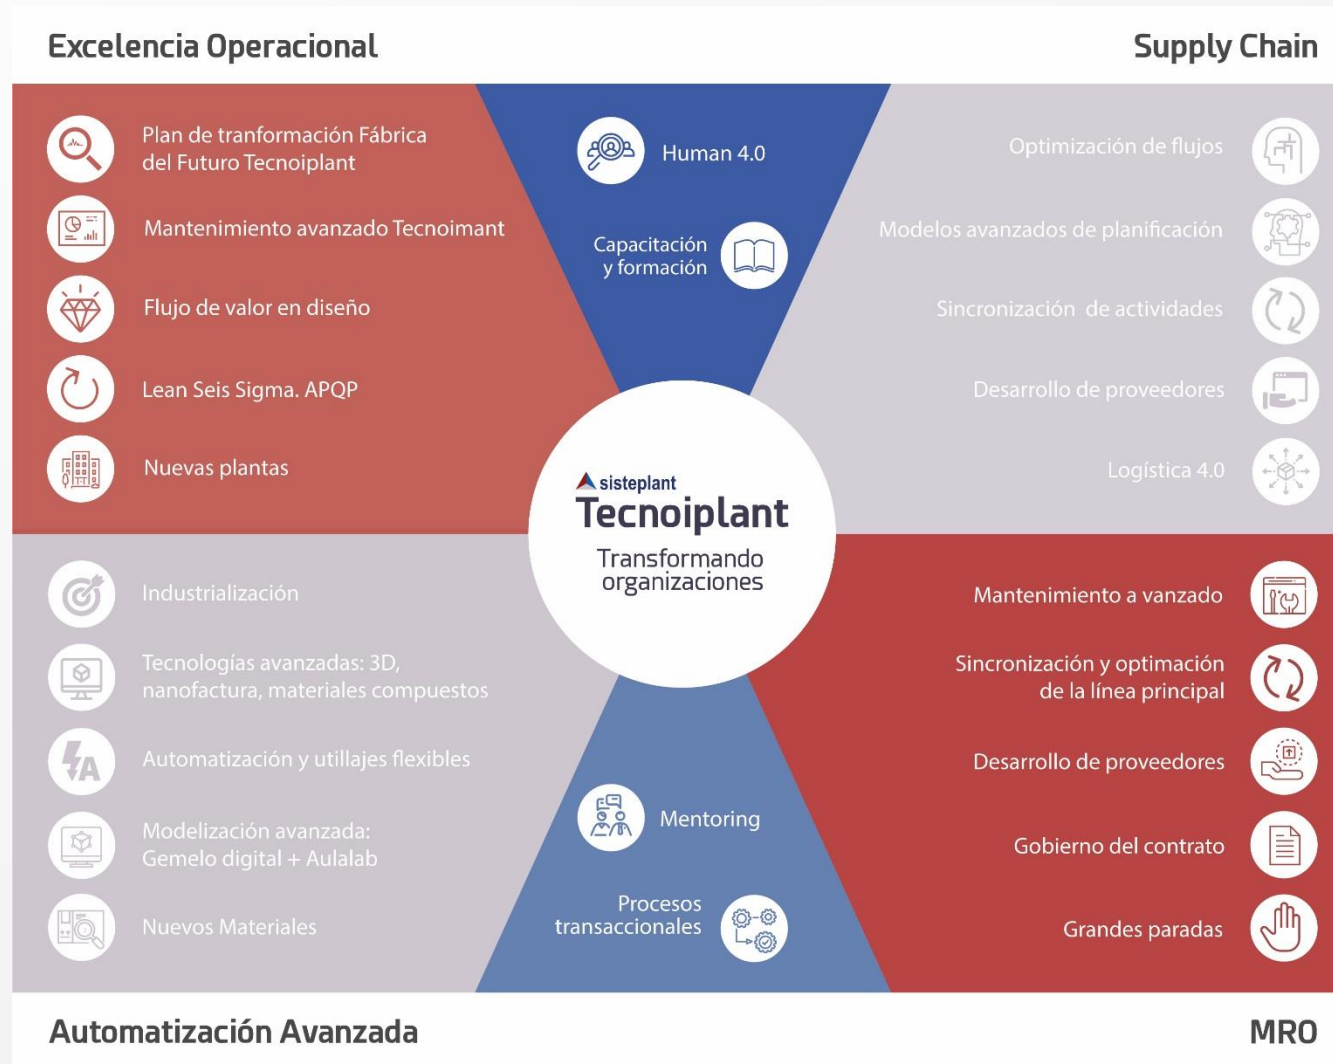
Excelencia Operacional

Supply Chain

Plan de tranformación Fábrica del Futuro Tecnoiplant

Mantenimiento avanzado Tecnoimant

Flujo de valor en diseño

Lean Seis Sigma. APQP

Nuevas plantas

Human 4.0

Capacitación y formación

Optimización de flujos

Modelos avanzados de planificación

Sincronización de actividades

Desarrollo de proveedores

Logística 4.0

sisteplant

Tecnoiplant

Transformando organizaciones

Industrialización

Tecnologías avanzadas: 3D, nanofactura, materiales compuestos

Automatización y utillajes flexibles

Modelización avanzada: Gemelo digital + Aulalab

Nuevos Materiales

Mentoring

Procesos transaccionales

Mantenimiento a vanzado

Sincronización y optimación de la línea principal

Desarrollo de proveedores

Gobierno del contrato

Grandes paradas

Automatización Avanzada

MRO